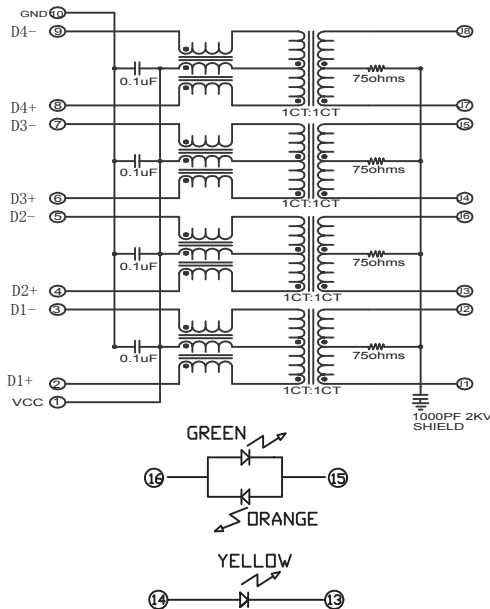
GND 10
D4- 9
0.1uF
75ohms
18
D4+ 8
1CT:1CT
17
D3- 7
15
0.1uF
75ohms
D3+ 6
1CT:1CT
14
D2- 5
16
0.1uF
75ohms
D2+ 4
1CT:1CT
13
D1- 3
12
0.1uF
75ohms
D1+ 2
1CT:1CT
11
VCC 1
1000PF 2KV
SHIELD
GREEN
16
15
ORANGE
YELLOW
14
13